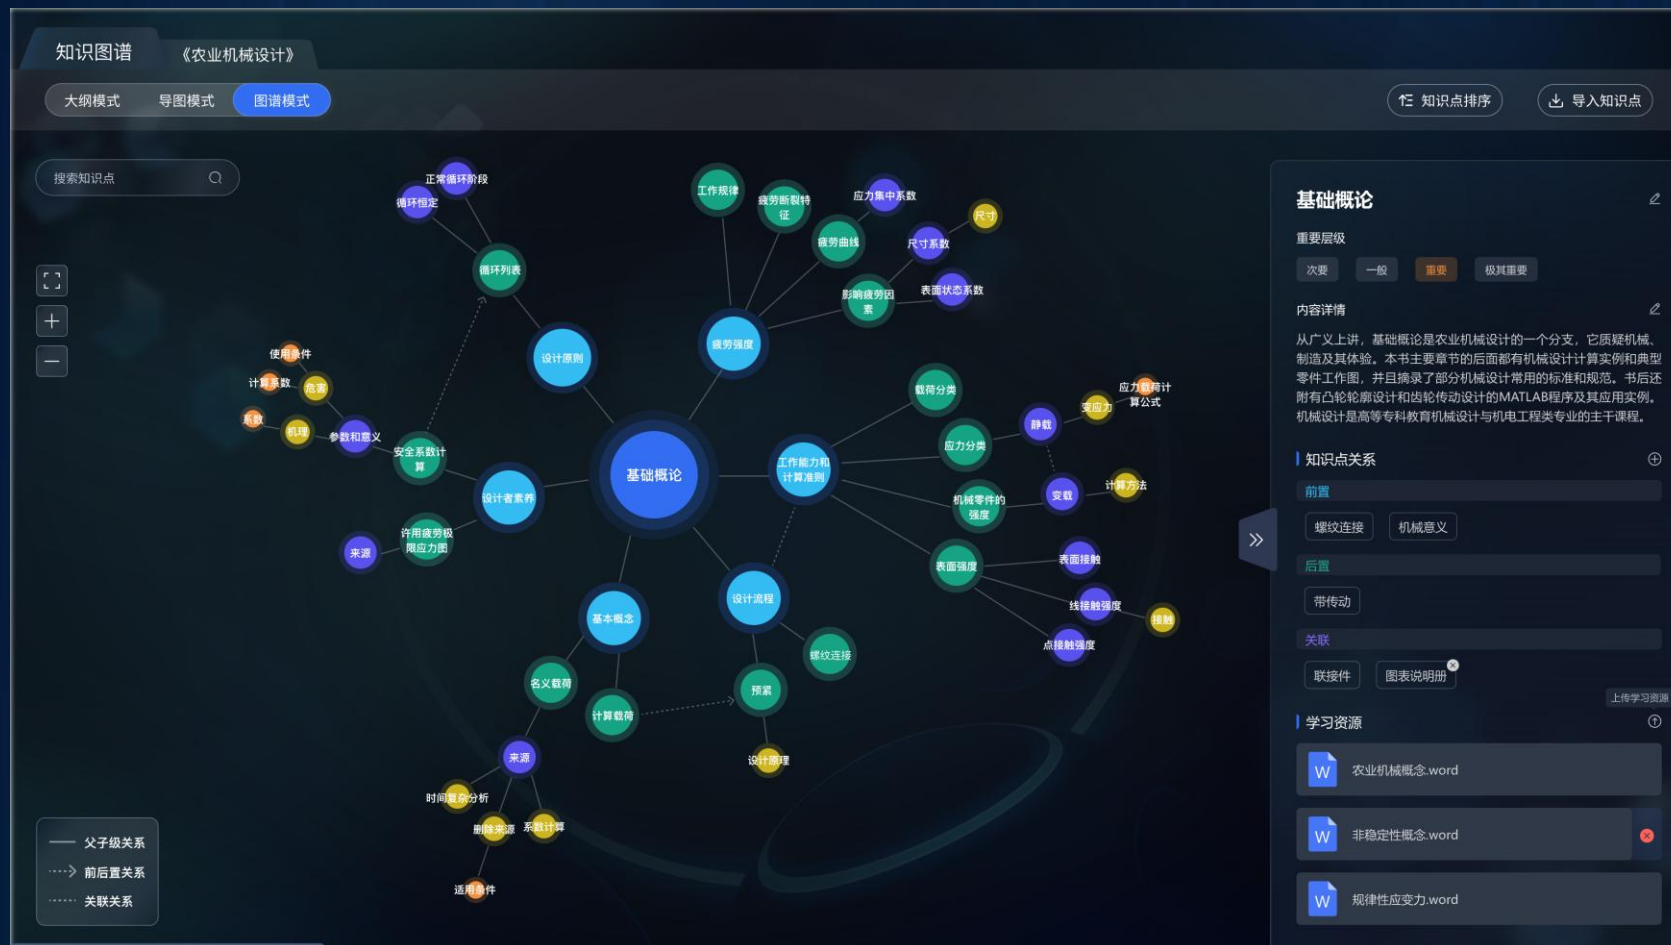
知识图谱 《农业机械设计》

大纲模式 导图模式 图谱模式

知识点排序 导入知识点

搜索知识点

正常循环阶段
循环恒定
循环列表
工作规律
疲劳断裂特征
应力集中系数
尺寸
疲劳曲线
尺寸系数
影响疲劳因素
表面状态系数
设计原则
疲劳强度
使用条件
计算系数
危害
系数
机理
参数和意义
安全系数计算
设计者素养
基础概论
工作能力和计算准则
载荷分类
应力分类
静载
变应力
应力循环计算公式
机械零件的强度
变载
计算方法
许用疲劳极限应力图
来源
表面强度
表面接触
线接触强度
接触
点接触强度
基本概念
设计流程
螺纹连接
名义载荷
计算载荷
预紧
设计原理
来源
时间复杂分析
删除来源
系数计算
适用条件

父子级关系
前后置关系
关联关系

基础概论
重要层级
次要 一般 重要 极其重要
内容详情
从广义上讲，基础概论是农业机械设计的一个分支，它质疑机械、制造及其体验。本书主要章节的后面都有机械设计计算实例和典型零件工作图，并且摘录了部分机械设计常用的标准和规范。书后还附有凸轮轮廓设计和齿轮传动设计的MATLAB程序及其应用实例。机械设计是高等专科教育机械设计与机电工程类专业的主干课程。
知识点关系
前置
螺纹连接 机械意义
后置
带传动
关联
联接件 图表说明册
上传学习资源
学习资源
农业机械概念.word
非稳定性概念.word
规律性应变力.word